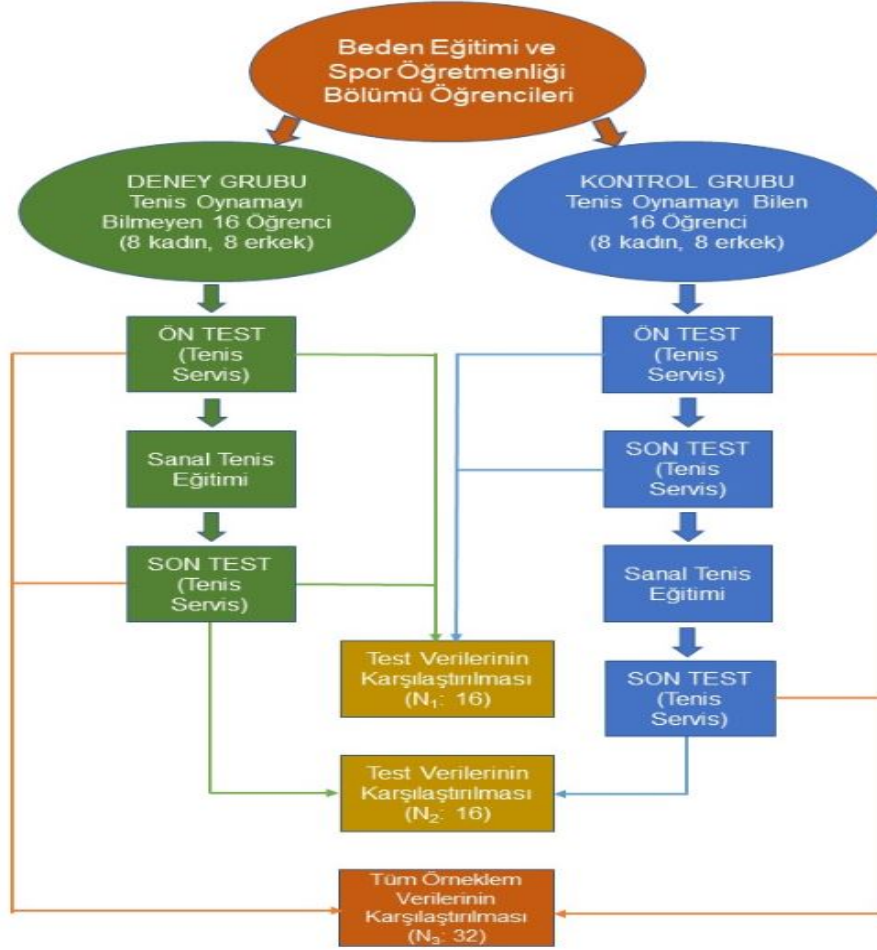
Beden Eğitimi ve Spor Öğretmenliği Bölümü Öğrencileri

DENEY GRUBU
Tenis Oynamayı Bilmeyen 16 Öğrenci
(8 kadın, 8 erkek)

KONTROL GRUBU
Tenis Oynamayı Bilen 16 Öğrenci
(8 kadın, 8 erkek)

ÖN TEST
(Tenis Servis)

Sanal Tenis Eğitimi

SON TEST
(Tenis Servis)

ÖN TEST
(Tenis Servis)

SON TEST
(Tenis Servis)

Sanal Tenis Eğitimi

SON TEST
(Tenis Servis)

Test Verilerinin Karşılaştırılması
($N_1$: 16)

Test Verilerinin Karşılaştırılması
($N_2$: 16)

Tüm Örneklem Verilerinin Karşılaştırılması
($N_3$: 32)